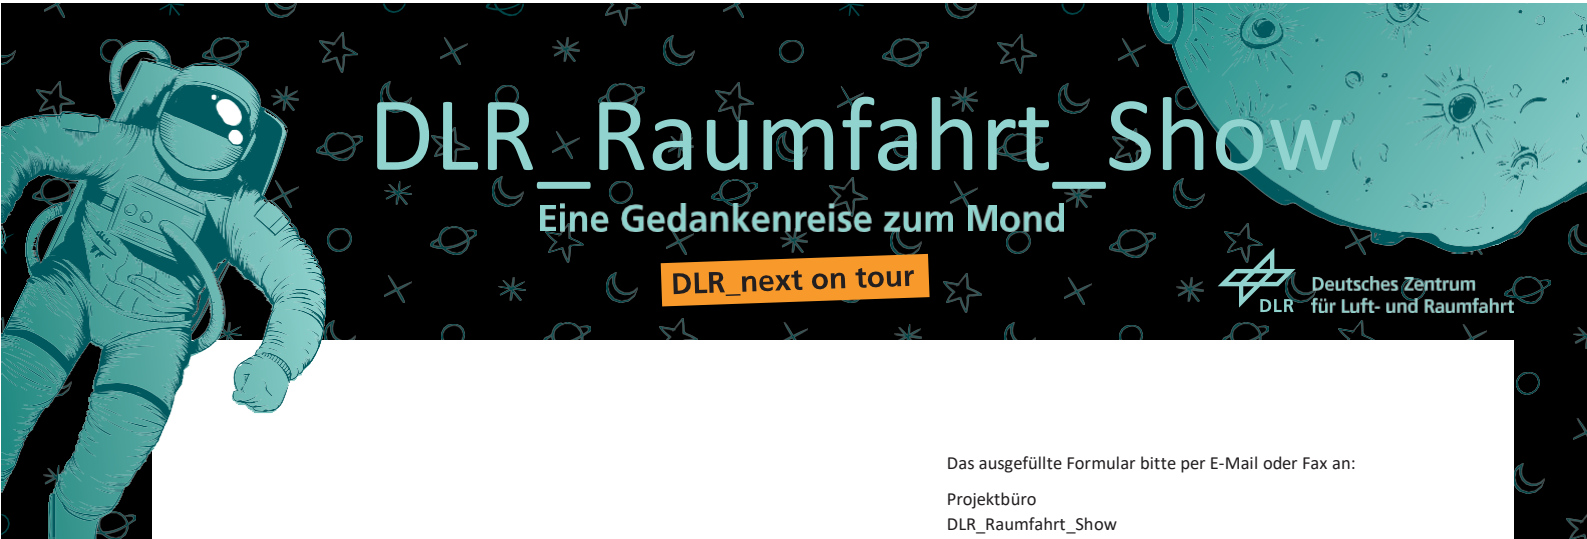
DLR_Raumfahrt_Show

Eine Gedankenreise zum Mond

DLR_next on tour

DLR Deutsches Zentrum für Luft- und Raumfahrt

Das ausgefüllte Formular bitte per E-Mail oder Fax an:

Projektbüro
DLR_Raumfahrt_Show